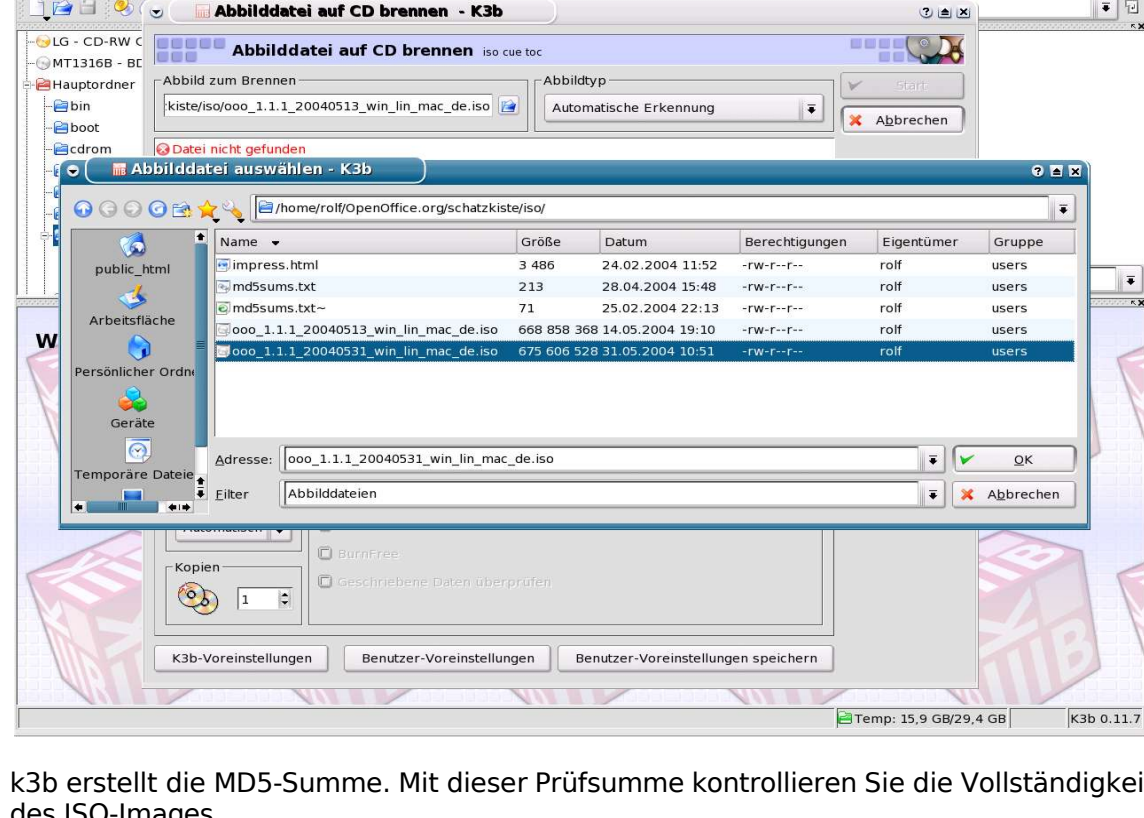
Abbilddatei auf CD brennen - K3b

LG - CD-RW C
MT1316B - BD
Hauptordner
bin
boot
cdrom

Abbilddatei auf CD brennen iso cue toc

Abbild zum Brennen
kiste/iso/ooo_1.1.1_20040513_win_lin_mac_de.iso

Abbildtyp
Automatische Erkennung

Start
Abbrechen

Datei nicht gefunden

Abbilddatei auswählen - K3b

/home/rolf/OpenOffice.org/schatzkiste/iso/

public_html
Arbeitsfläche
Persönlicher Ordne
Geräte
Temporäre Dateie

| Name | Größe | Datum | Berechtigungen | Eigentümer | Gruppe |
|---|---|---|---|---|---|
| impress.html | 3 486 | 24.02.2004 11:52 | -rw-r--r-- | rolf | users |
| md5sums.txt | 213 | 28.04.2004 15:48 | -rw-r--r-- | rolf | users |
| md5sums.txt~ | 71 | 25.02.2004 22:13 | -rw-r--r-- | rolf | users |
| ooo_1.1.1_20040513_win_lin_mac_de.iso | 668 858 368 | 14.05.2004 19:10 | -rw-r--r-- | rolf | users |
| ooo_1.1.1_20040531_win_lin_mac_de.iso | 675 606 528 | 31.05.2004 10:51 | -rw-r--r-- | rolf | users |

Adresse: ooo_1.1.1_20040531_win_lin_mac_de.iso
OK
Filter Abbilddateien
Abbrechen

BurnFree
Geschriebene Daten überprüfen

Kopien
1

K3b-Voreinstellungen
Benutzer-Voreinstellungen
Benutzer-Voreinstellungen speichern

Temp: 15,9 GB/29,4 GB
K3b 0.11.7

k3b erstellt die MD5-Summe. Mit dieser Prüfsumme kontrollieren Sie die Vollständigkei des ISO-Images